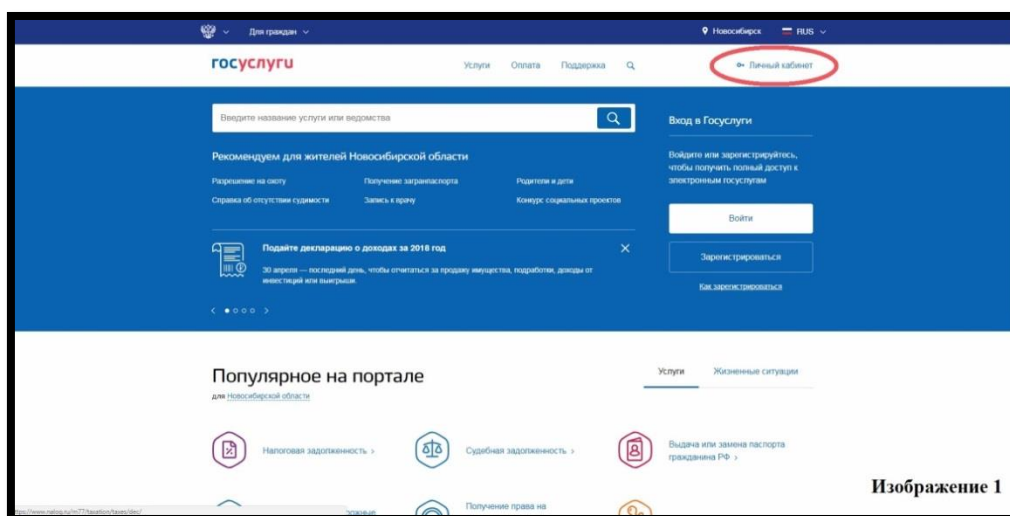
Для граждан

Новосибирск RUS

госуслуги

Услуги Оплата Поддержка

Личный кабинет

Введите название услуги или ведомства

Вход в Госуслуги

Рекомендуем для жителей Новосибирской области

Разрешение на охоту
Получение загранпаспорта
Родители и дети
Справка об отсутствии судимости
Запись к врачу
Конкурс социальных проектов

Войдите или зарегистрируйтесь, чтобы получить полный доступ к электронным госуслугам

Войти

Зарегистрироваться

Как зарегистрироваться

Подайте декларацию о доходах за 2018 год

30 апреля — последний день, чтобы отчитаться за продажу имущества, подработки, доходы от инвестиций или выигрыш.

Популярное на портале

для Новосибирской области

Услуги Жизненные ситуации

Налоговая задолженность ›

Судебная задолженность ›

Выдача или замена паспорта гражданина РФ ›

Получение права на

https://www.nalog.ru/rn77/taxation/taxes/dec/

Изображение 1